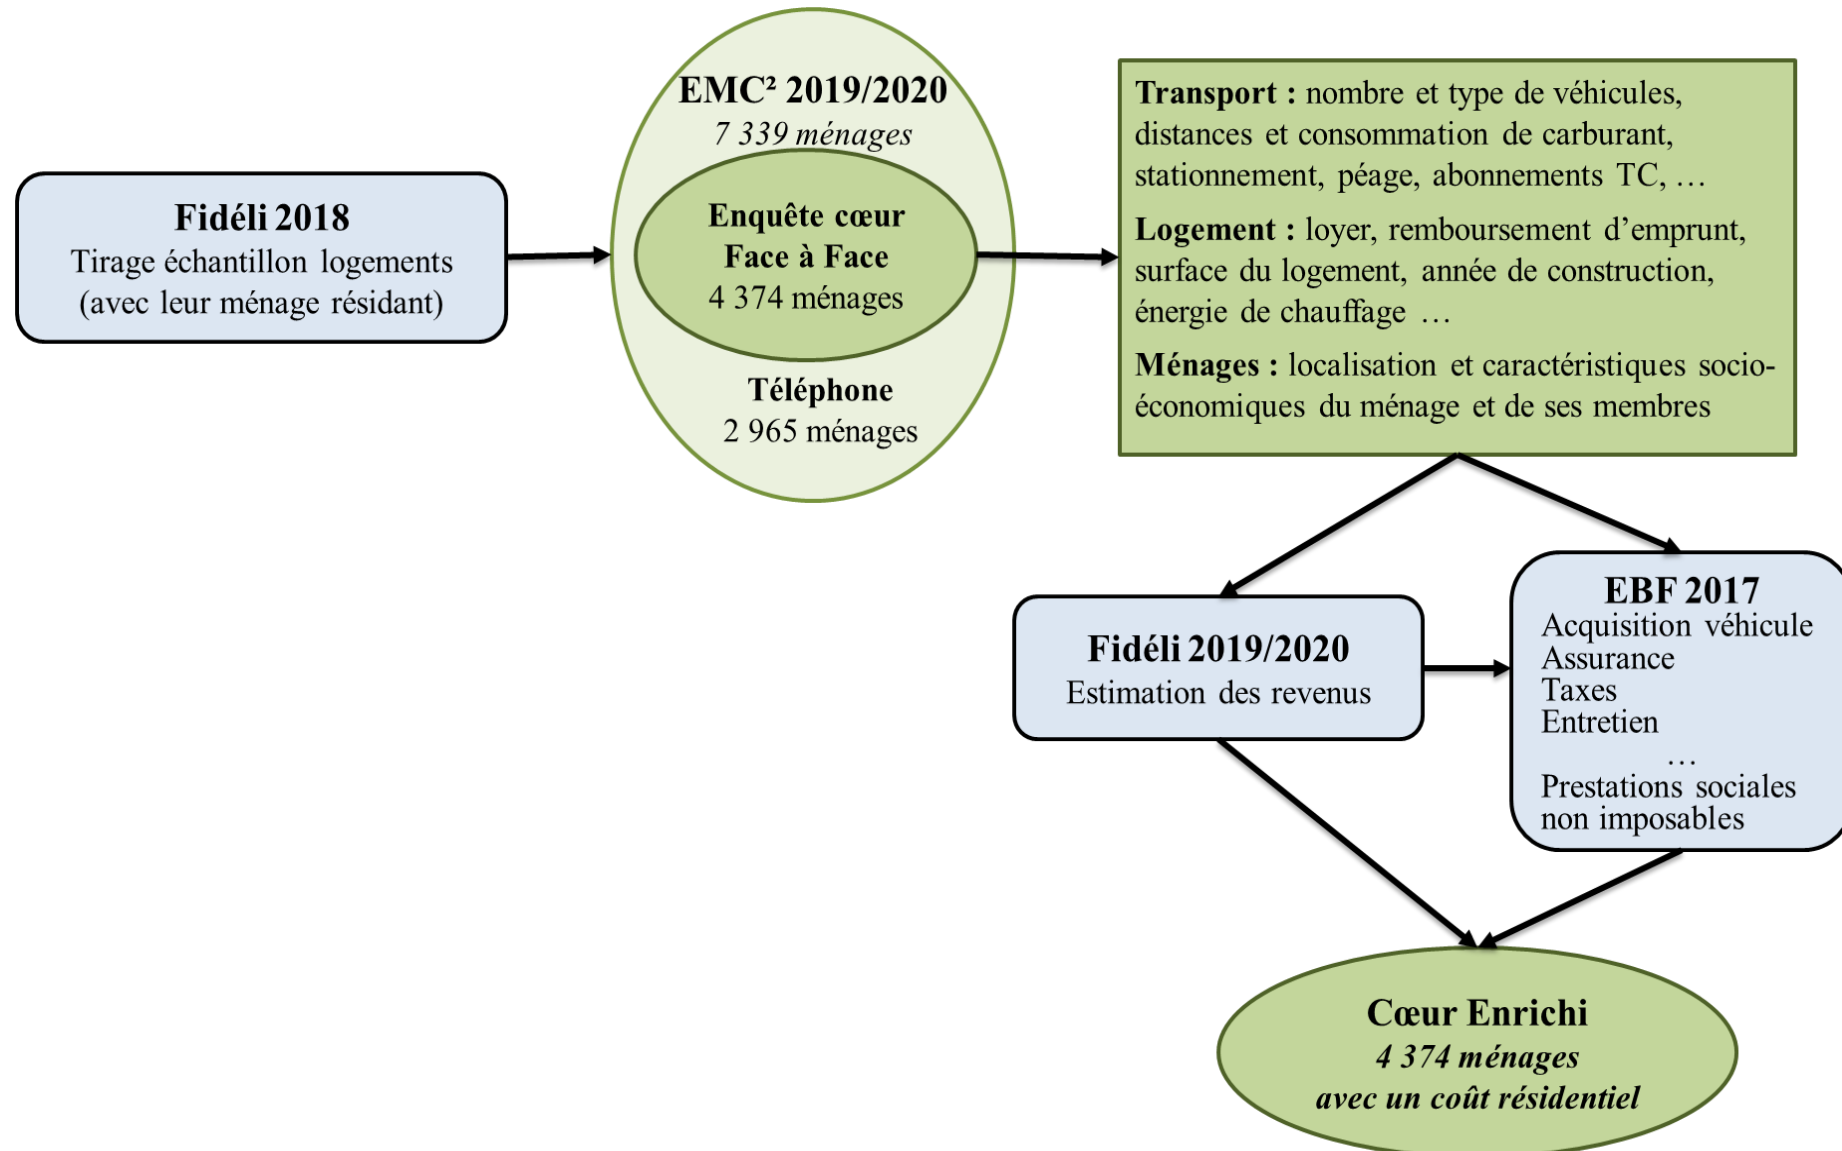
**Fidéli 2018**
Tirage échantillon logements (avec leur ménage résidant)

**EMC² 2019/2020**
*7 339 ménages*

**Enquête cœur Face à Face**
4 374 ménages

**Téléphone**
2 965 ménages

**Transport :** nombre et type de véhicules, distances et consommation de carburant, stationnement, péage, abonnements TC, …

**Logement :** loyer, remboursement d'emprunt, surface du logement, année de construction, énergie de chauffage …

**Ménages :** localisation et caractéristiques socio-économiques du ménage et de ses membres

**Fidéli 2019/2020**
Estimation des revenus

**EBF 2017**
Acquisition véhicule
Assurance
Taxes
Entretien
…
Prestations sociales non imposables

**Cœur Enrichi**
***4 374 ménages avec un coût résidentiel***